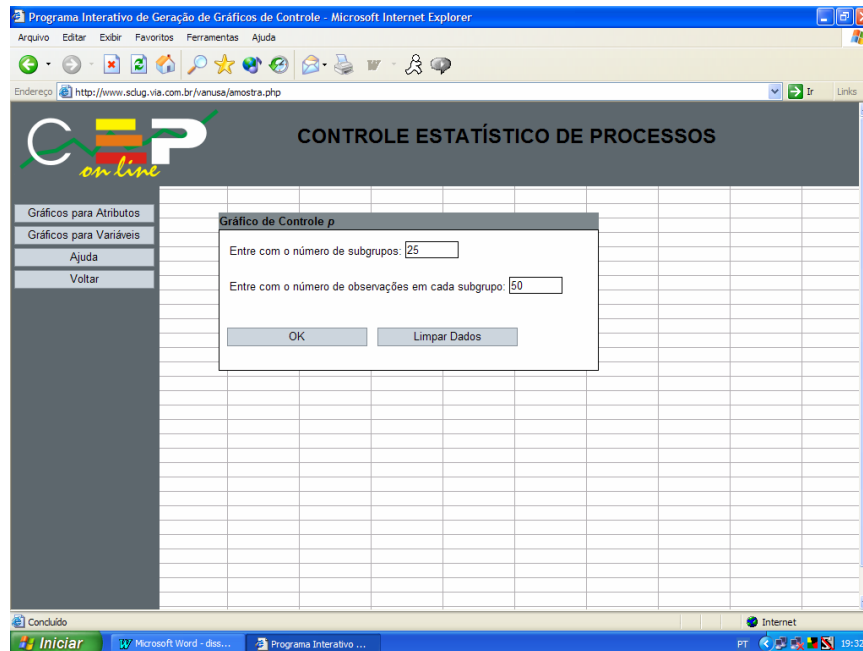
Programa Interativo de Geração de Gráficos de Controle - Microsoft Internet Explorer

Arquivo Editar Exibir Favoritos Ferramentas Ajuda

Endereço http://www.sclug.via.com.br/vanusa/amostra.php

Ir Links

CEP on line

CONTROLE ESTATÍSTICO DE PROCESSOS

Gráficos para Atributos

Gráficos para Variáveis

Ajuda

Voltar

Gráfico de Controle *p*

Entre com o número de subgrupos: 25

Entre com o número de observações em cada subgrupo: 50

OK

Limpar Dados

Concluído

Internet

Iniciar

Microsoft Word - diss...

Programa Interativo ...

PT

19:32